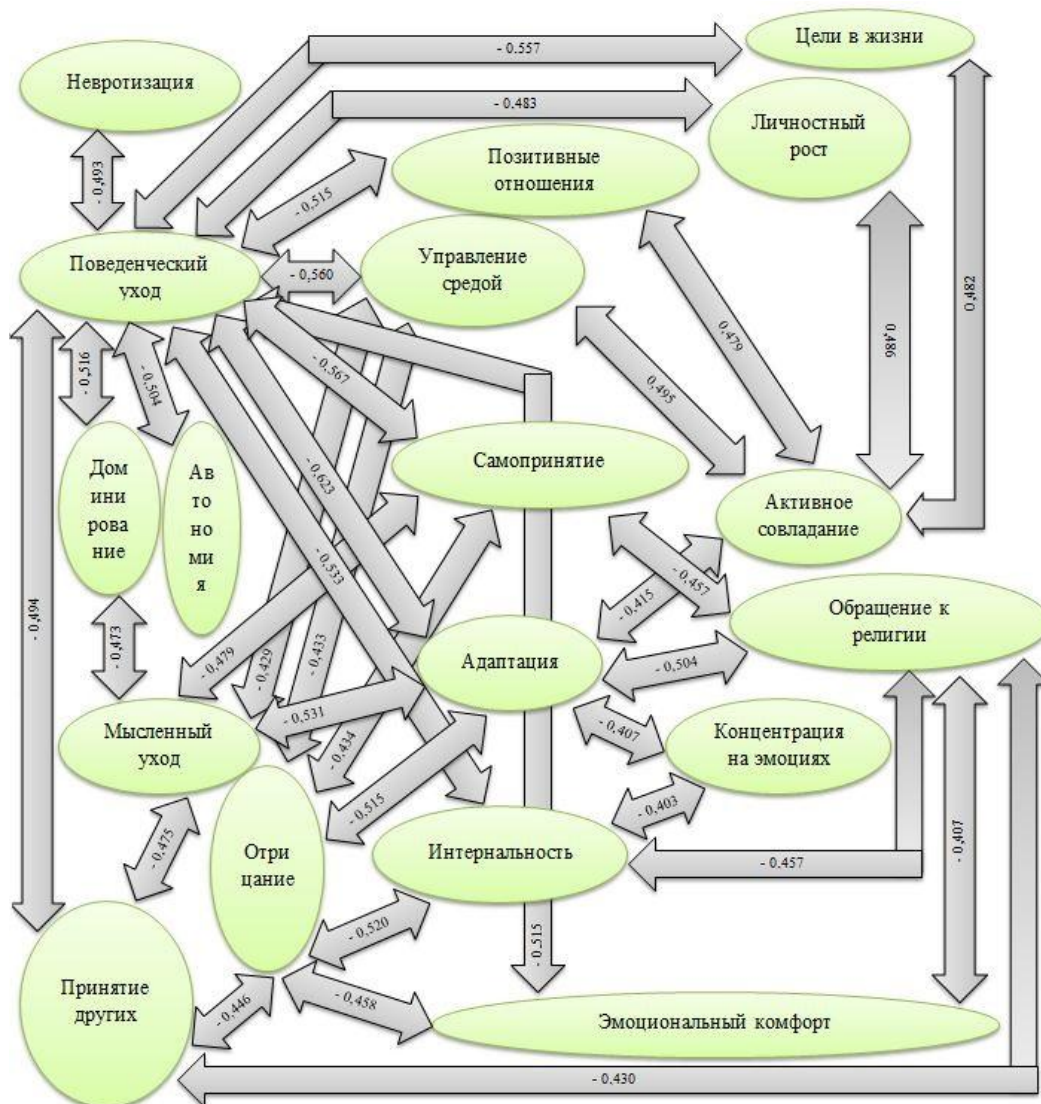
- 0.557

Цели в жизни

Невротизация

- 0.483

Личностный рост

- 0,493

Позитивные отношения

- 0,515

Поведенческий уход

- 0,560

Управление средой

0,482

0,479

0,486

- 0,516

- 0,504

- 0,567

0,495

Самопринятие

Дом ини рова ние

Ав то но ми я

- 0,623

Активное совладание

- 0,533

- 0,457

- 0,415

Обращение к религии

- 0,494

- 0,473

- 0,479

- 0,429

- 0,433

Адаптация

- 0,504

- 0,531

- 0,407

Концентрация на эмоциях

Мысленный уход

- 0,434

- 0,515

- 0,403

- 0,407

- 0,475

Отри цание

Интернальность

- 0,457

- 0,520

- 0,515

Принятие других

- 0,446

- 0,458

Эмоциональный комфорт

- 0,430